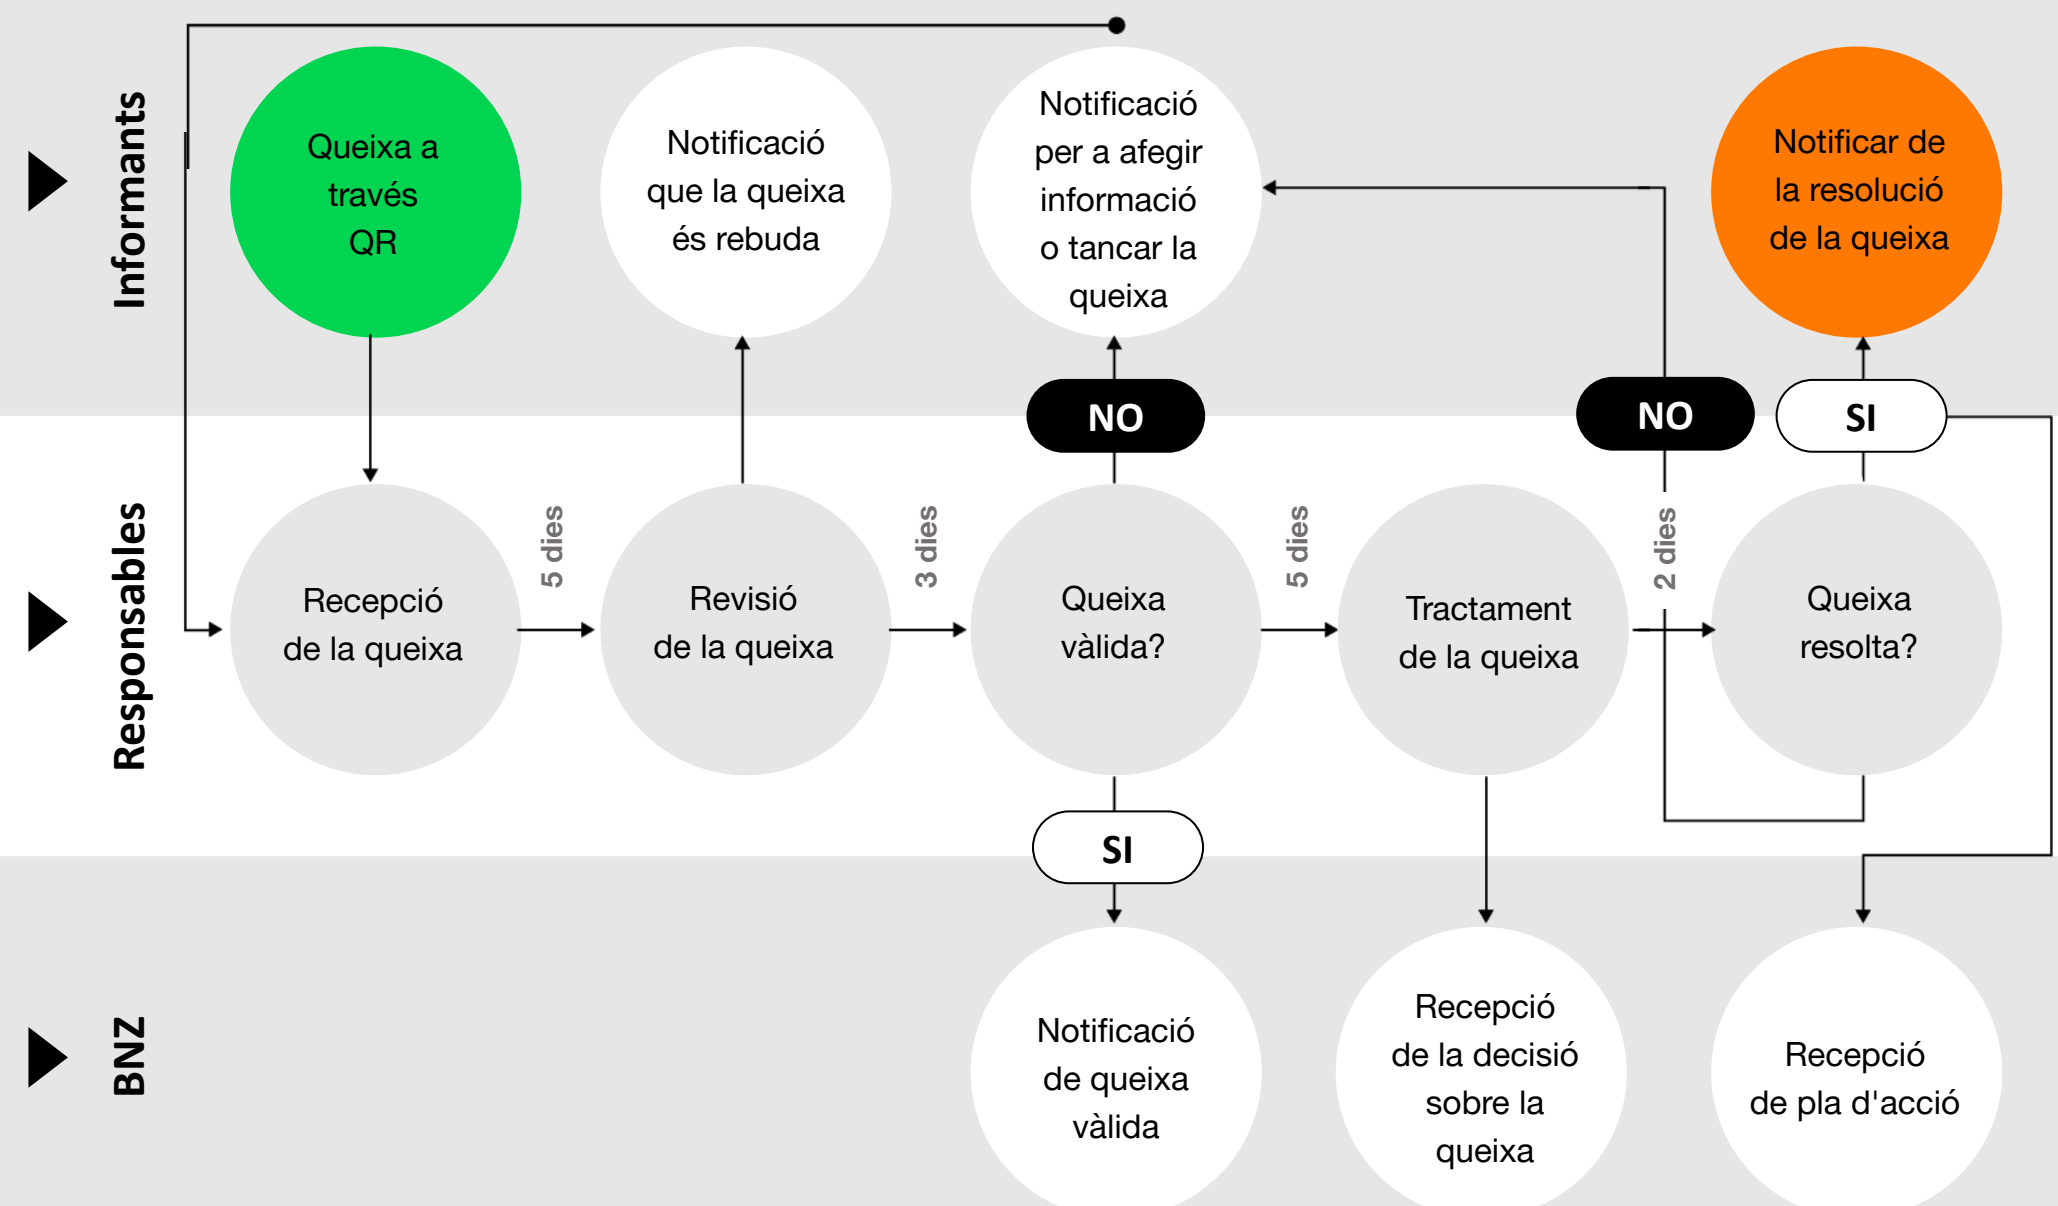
Informants

Queixa a través QR

Notificació que la queixa és rebuda

Notificació per a afegir informació o tancar la queixa

Notificar de la resolució de la queixa

NO

NO

SI

Responsables

Recepció de la queixa

5 dies

Revisió de la queixa

3 dies

Queixa vàlida?

5 dies

Tractament de la queixa

2 dies

Queixa resolta?

SI

BNZ

Notificació de queixa vàlida

Recepció de la decisió sobre la queixa

Recepció de pla d'acció